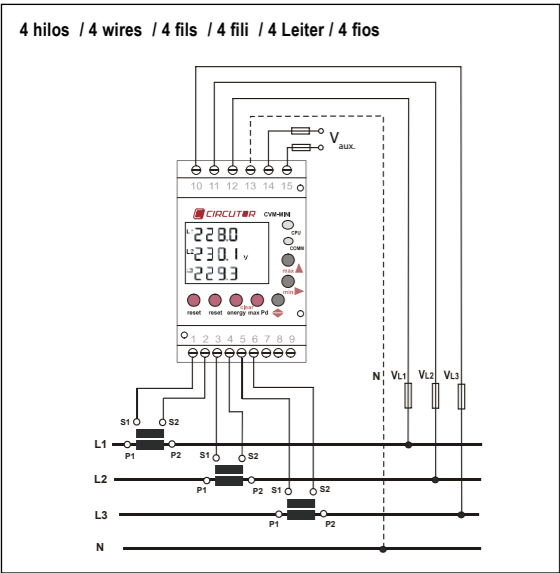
4 hilos / 4 wires / 4 fils / 4 fili / 4 Leiter / 4 fios

V aux.

10 11 12 13 14 15

CIRCUTOR CVM-MINI

L1 228.0
L2 230.1 V
L3 229.3

CPU
COMM
max
min

reset reset energy max Pd
clear

1 2 3 4 5 6 7 8 9

N $V_{L1}$ $V_{L2}$ $V_{L3}$

S1 S2
L1
P1 P2
S1 S2
L2
P1 P2
S1 S2
L3
P1 P2
N